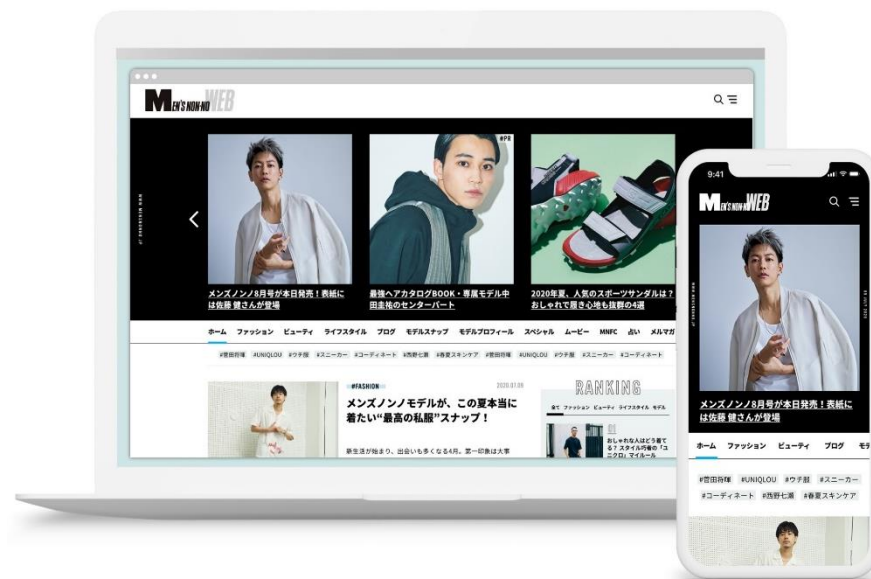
MEN'S NON-NO WEB

#P8

メンズノンノ8月号が本日発売！表紙には佐藤 健さんが登場

最強ヘアカタログBOOK・専属モデル中田圭祐のセンターパート

2020年夏、人気のスポーツサンダルは？おしゃれで履き心地も抜群の4選

ホーム　ファッション　ビューティ　ライフスタイル　ブログ　モデルスナップ　モデルプロフィール　スペシャル　ムービー　MNFC　占い　メルマガ

#菅田将暉　#UNIQLOU　#ウテ服　#スニーカー　#コーディネート　#西野七瀬　#春夏スキンケア　#菅田将暉　#UNIQLOU　#ウテ服　#スニーカー　#コーディネート

#FASHION　2020.07.09

メンズノンノモデルが、この夏本当に着たい"最高の私服"スナップ！

新生活が始まり、出会いも多くなる4月。第一印象は大事

RANKING

全て　ファッション　ビューティ　ライフスタイル　モデル

01

おしゃれな人はどう着てる？スタイル内巻の「ユニクロ」マイルール

9:41

MEN'S NON-NO WEB

メンズノンノ8月号が本日発売！表紙には佐藤 健さんが登場

ホーム　ファッション　ビューティ　ブログ　モ

#菅田将暉　#UNIQLOU　#ウテ服　#スニーカー　#コーディネート　#西野七瀬　#春夏スキンケア